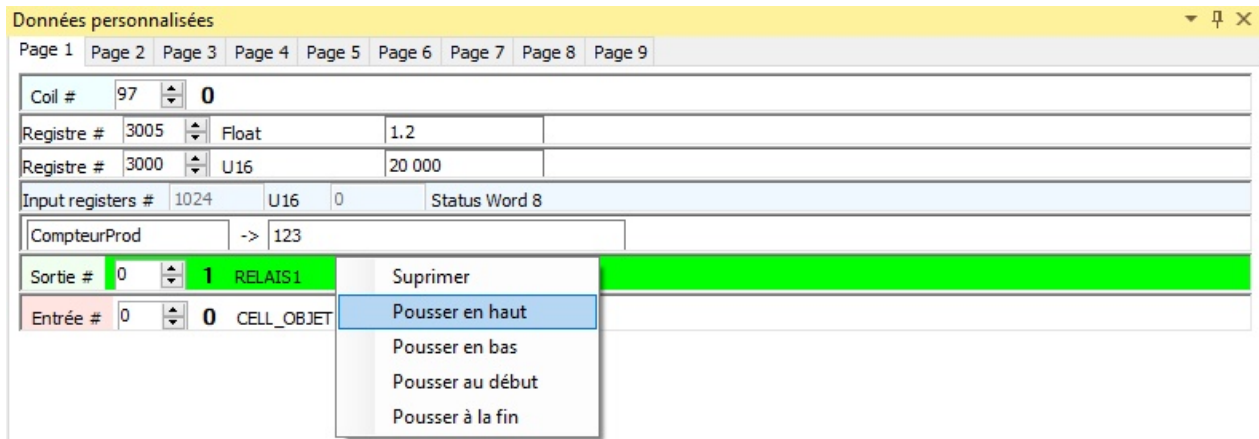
Données personnalisées

Page 1 Page 2 Page 3 Page 4 Page 5 Page 6 Page 7 Page 8 Page 9

Coil # 97 0

Registre # 3005 Float 1.2

Registre # 3000 U16 20 000

Input registers # 1024 U16 0 Status Word 8

CompteurProd -> 123

Sortie # 0 1 RELAIS1

Entrée # 0 0 CELL_OBJET

Suprimer
Pousser en haut
Pousser en bas
Pousser au début
Pousser à la fin